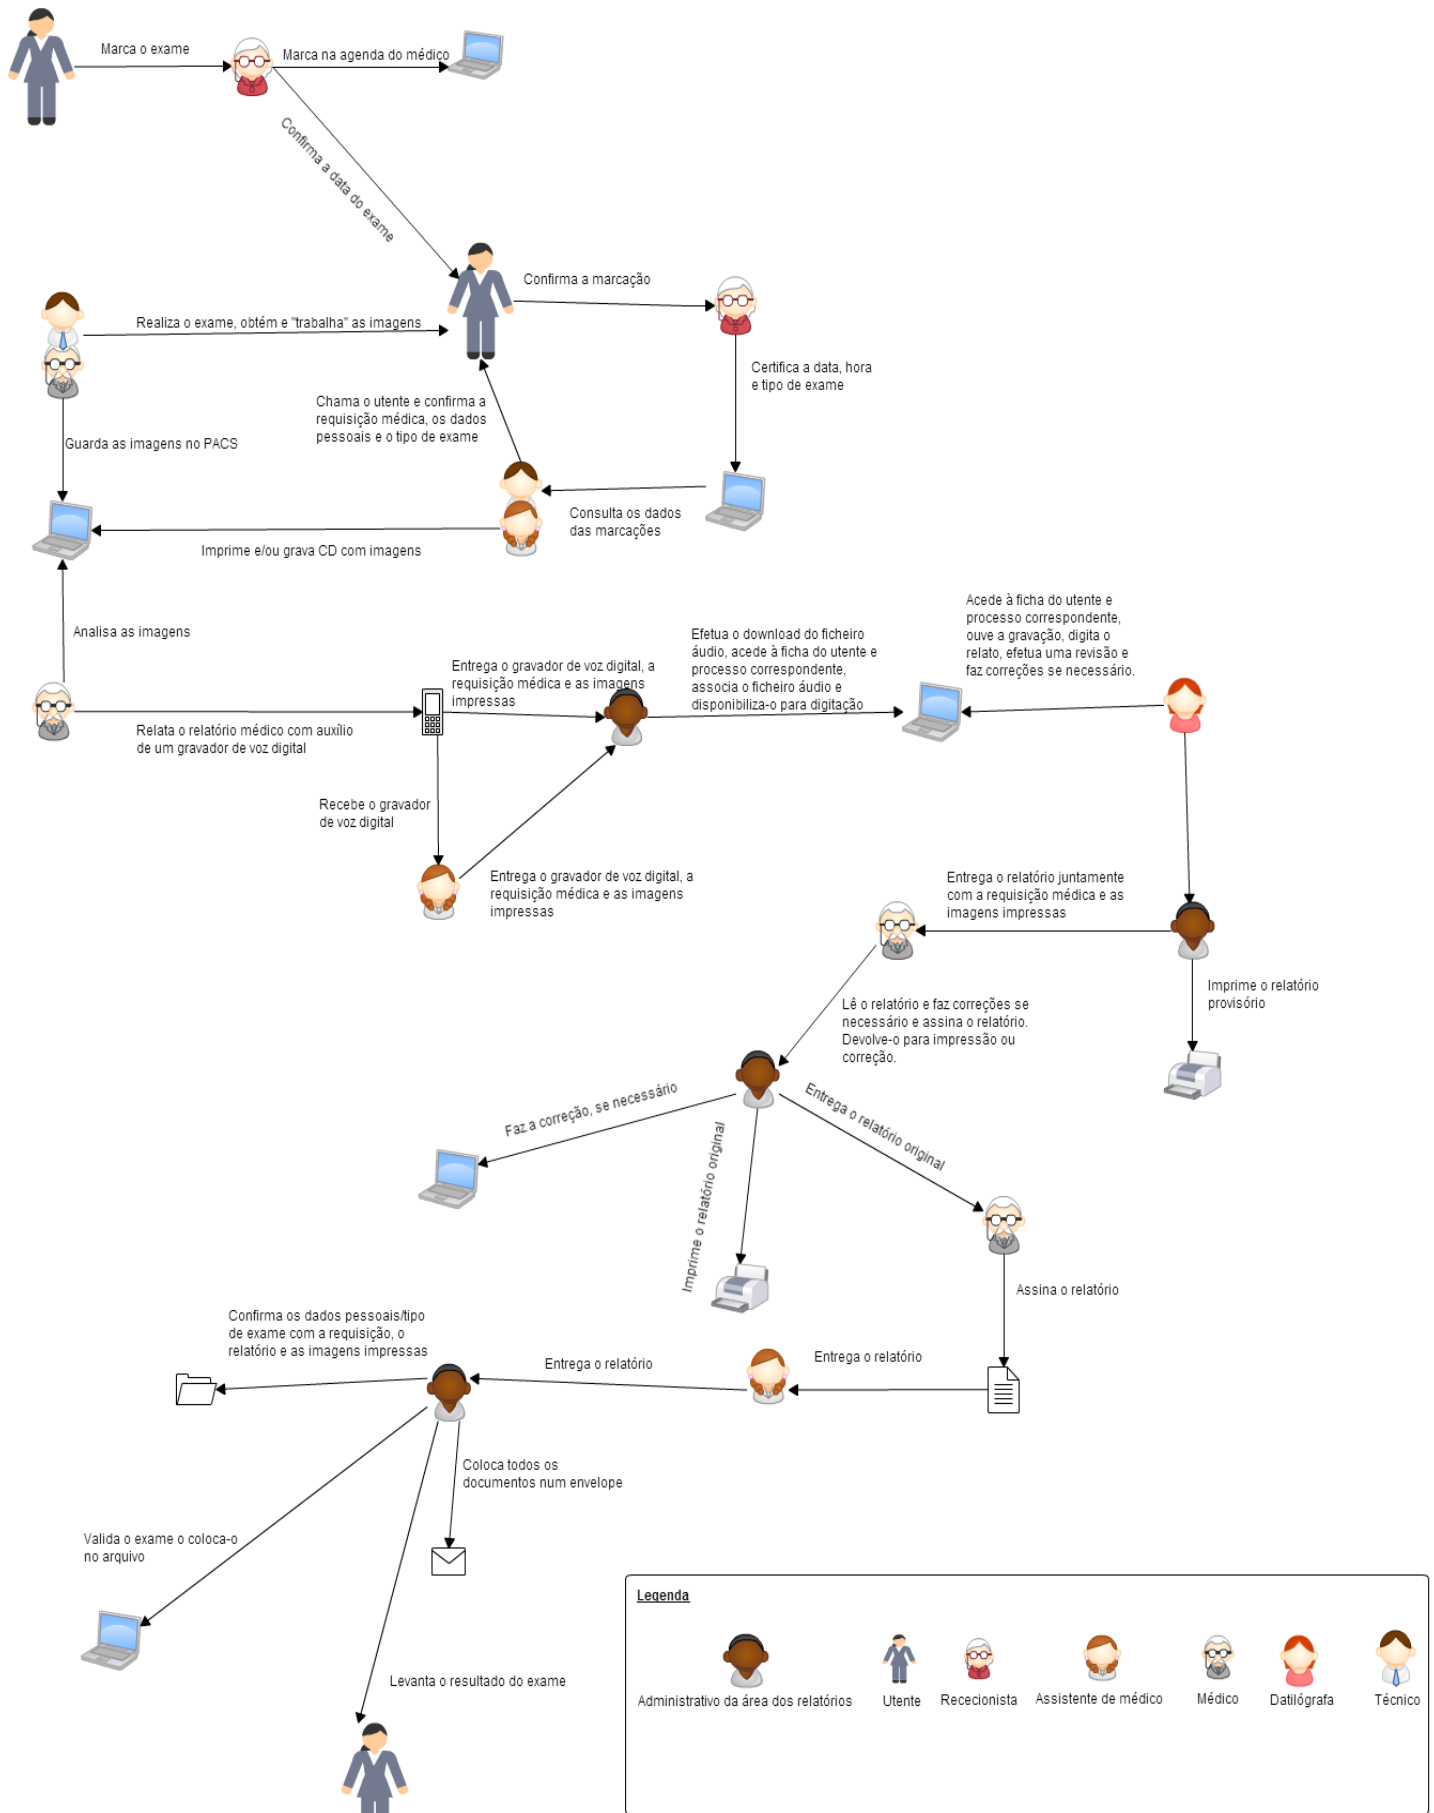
Marca o exame

Marca na agenda do médico

Confirma a data do exame

Confirma a marcação

Realiza o exame, obtém e "trabalha" as imagens

Certifica a data, hora e tipo de exame

Chama o utente e confirma a requisição médica, os dados pessoais e o tipo de exame

Guarda as imagens no PACS

Consulta os dados das marcações

Imprime e/ou grava CD com imagens

Analisa as imagens

Acede à ficha do utente e processo correspondente, ouve a gravação, digita o relato, efetua uma revisão e faz correções se necessário.

Efetua o download do ficheiro áudio, acede à ficha do utente e processo correspondente, associa o ficheiro áudio e disponibiliza-o para digitação

Entrega o gravador de voz digital, a requisição médica e as imagens impressas

Relata o relatório médico com auxílio de um gravador de voz digital

Recebe o gravador de voz digital

Entrega o gravador de voz digital, a requisição médica e as imagens impressas

Entrega o relatório juntamente com a requisição médica e as imagens impressas

Imprime o relatório provisório

Lê o relatório e faz correções se necessário e assina o relatório. Devolve-o para impressão ou correção.

Faz a correção, se necessário

Entrega o relatório original

Imprime o relatório original

Assina o relatório

Confirma os dados pessoais/tipo de exame com a requisição, o relatório e as imagens impressas

Entrega o relatório

Entrega o relatório

Coloca todos os documentos num envelope

Valida o exame o coloca-o no arquivo

Levanta o resultado do exame

Legenda

Administrativo da área dos relatórios

Utente

Rececionista

Assistente de médico

Médico

Datilógrafa

Técnico